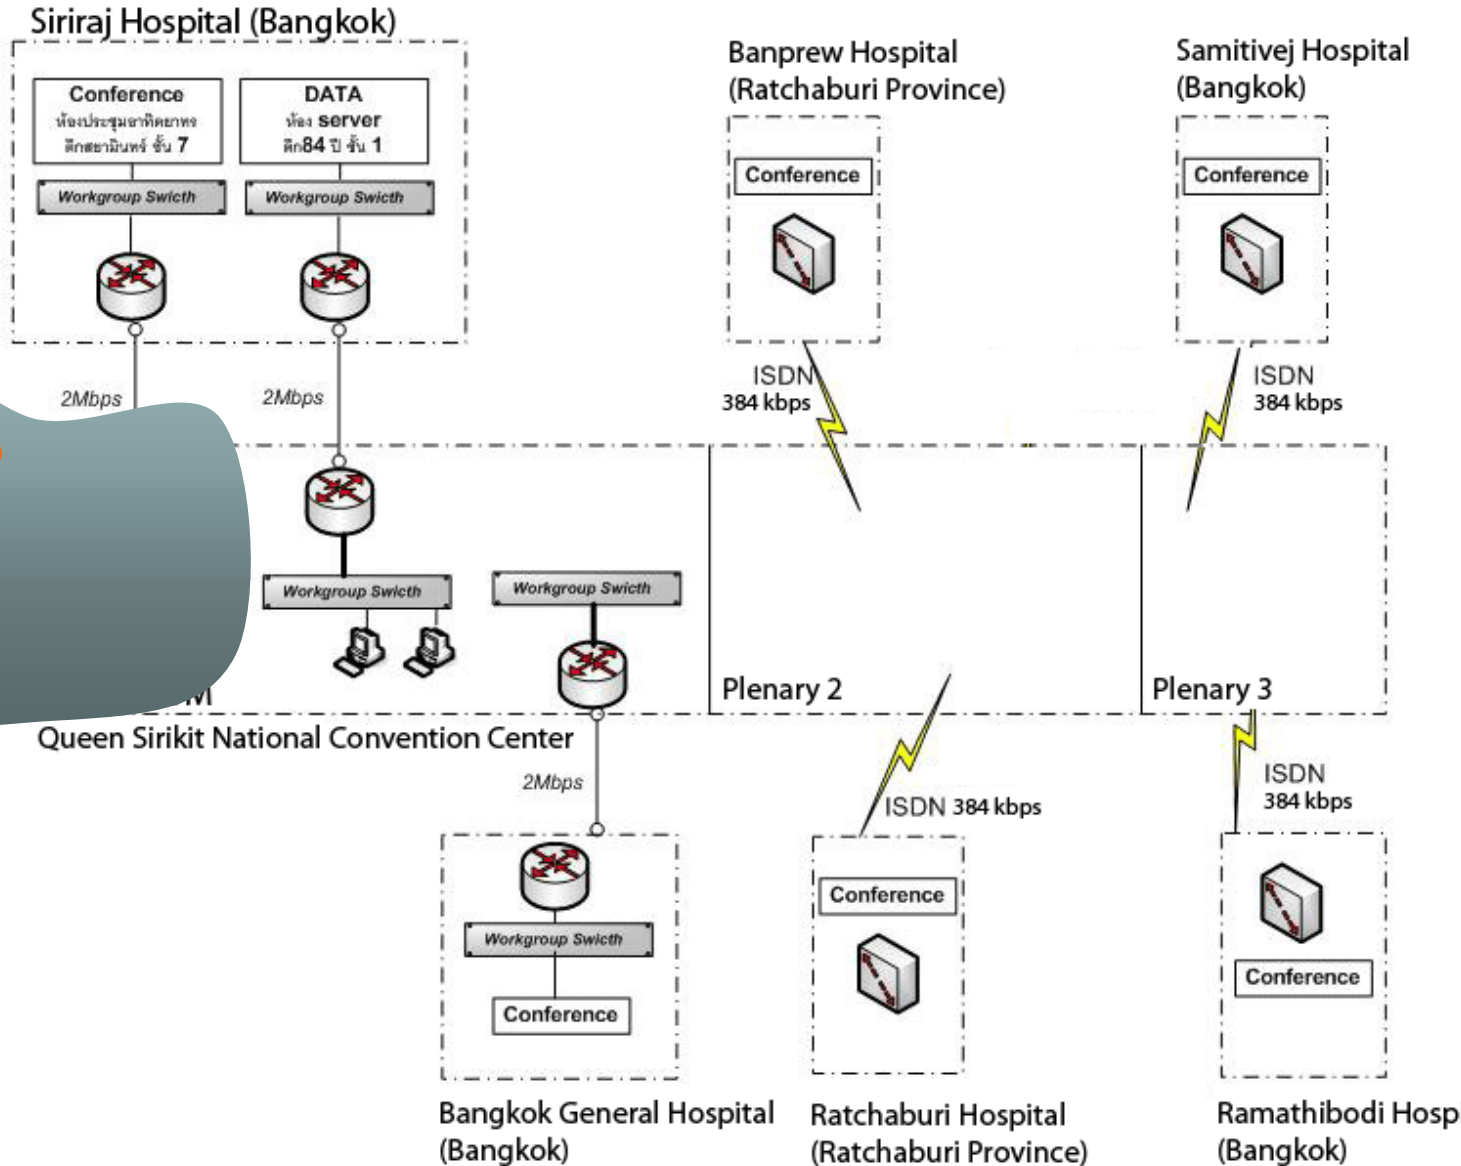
Siriraj Hospital (Bangkok)

Conference
ห้องประชุมอาทิตยาทร ตึกสยามินทร์ ชั้น 7

DATA
ห้อง server
ตึก84 ปี ชั้น 1

Workgroup Swicth

Workgroup Swicth

2Mbps

2Mbps

Banprew Hospital
(Ratchaburi Province)

Conference

ISDN
384 kbps

Samitivej Hospital
(Bangkok)

Conference

ISDN
384 kbps

Workgroup Swicth

Workgroup Swicth

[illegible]M

Plenary 2

Plenary 3

Queen Sirikit National Convention Center

2Mbps

ISDN 384 kbps

ISDN
384 kbps

Workgroup Swicth

Conference

Conference

Conference

Bangkok General Hospital
(Bangkok)

Ratchaburi Hospital
(Ratchaburi Province)

Ramathibodi Hosp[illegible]
(Bangkok)